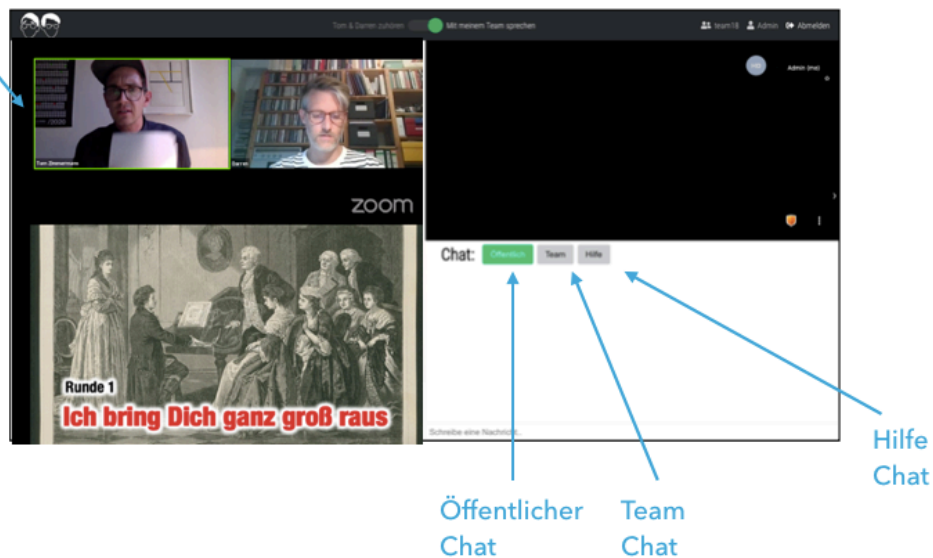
Tom & Darren zuhören

Mit meinem Team sprechen

team18

Admin

Abmelden

Tom Zimmermann

Darren

zoom

Admin (me)

Runde 1

Ich bring Dich ganz groß raus

Chat:

Öffentlich

Team

Hilfe

Schreibe eine Nachricht...

Öffentlicher Chat

Team Chat

Hilfe Chat